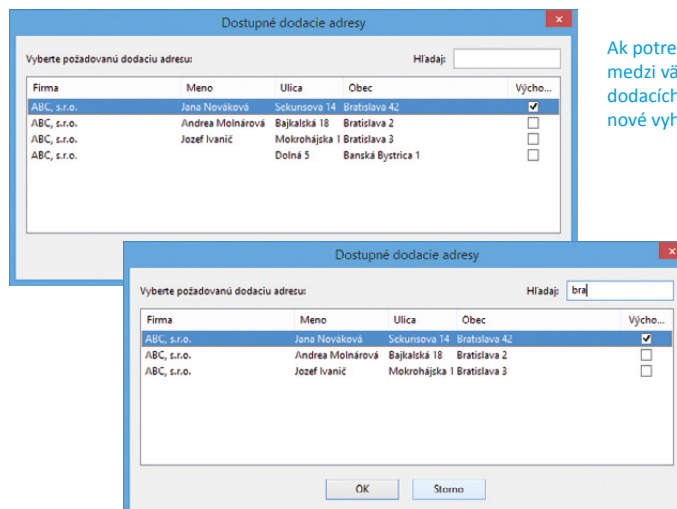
Dostupné dodacie adresy

Vyberte požadovanú dodaciu adresu:

Hľadaj:

| Firma | Meno | Ulica | Obec | Výcho... |
|---|---|---|---|---|
| ABC, s.r.o. | Jana Nováková | Sekurisova 14 | Bratislava 42 | ☑ |
| ABC, s.r.o. | Andrea Molnárová | Bajkalská 18 | Bratislava 2 | ☐ |
| ABC, s.r.o. | Jozef Ivanič | Mokrohájska 1 | Bratislava 3 | ☐ |
| ABC, s.r.o. | | Dolná 5 | Banská Bystrica 1 | ☐ |

Ak potre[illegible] medzi vä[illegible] dodacích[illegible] nové vyh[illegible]

Dostupné dodacie adresy

Vyberte požadovanú dodaciu adresu:

Hľadaj: bra

| Firma | Meno | Ulica | Obec | Výcho... |
|---|---|---|---|---|
| ABC, s.r.o. | Jana Nováková | Sekurisova 14 | Bratislava 42 | ☑ |
| ABC, s.r.o. | Andrea Molnárová | Bajkalská 18 | Bratislava 2 | ☐ |
| ABC, s.r.o. | Jozef Ivanič | Mokrohájska 1 | Bratislava 3 | ☐ |

OK Storno